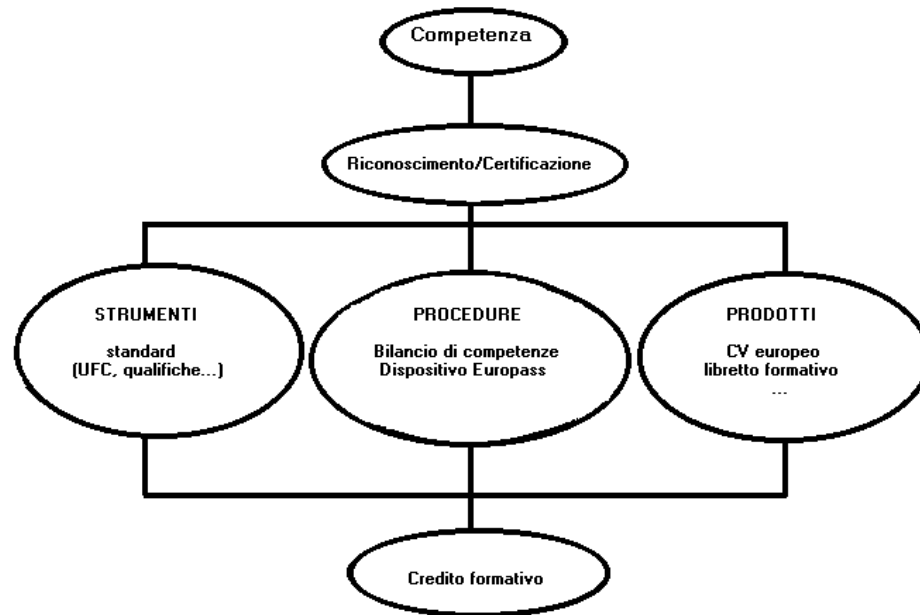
Competenza

Riconoscimento/Certificazione

STRUMENTI

standard
(UFC, qualifiche...)

PROCEDURE

Bilancio di competenze
Dispositivo Europass

PRODOTTI

CV europeo
libretto formativo
...

Credito formativo